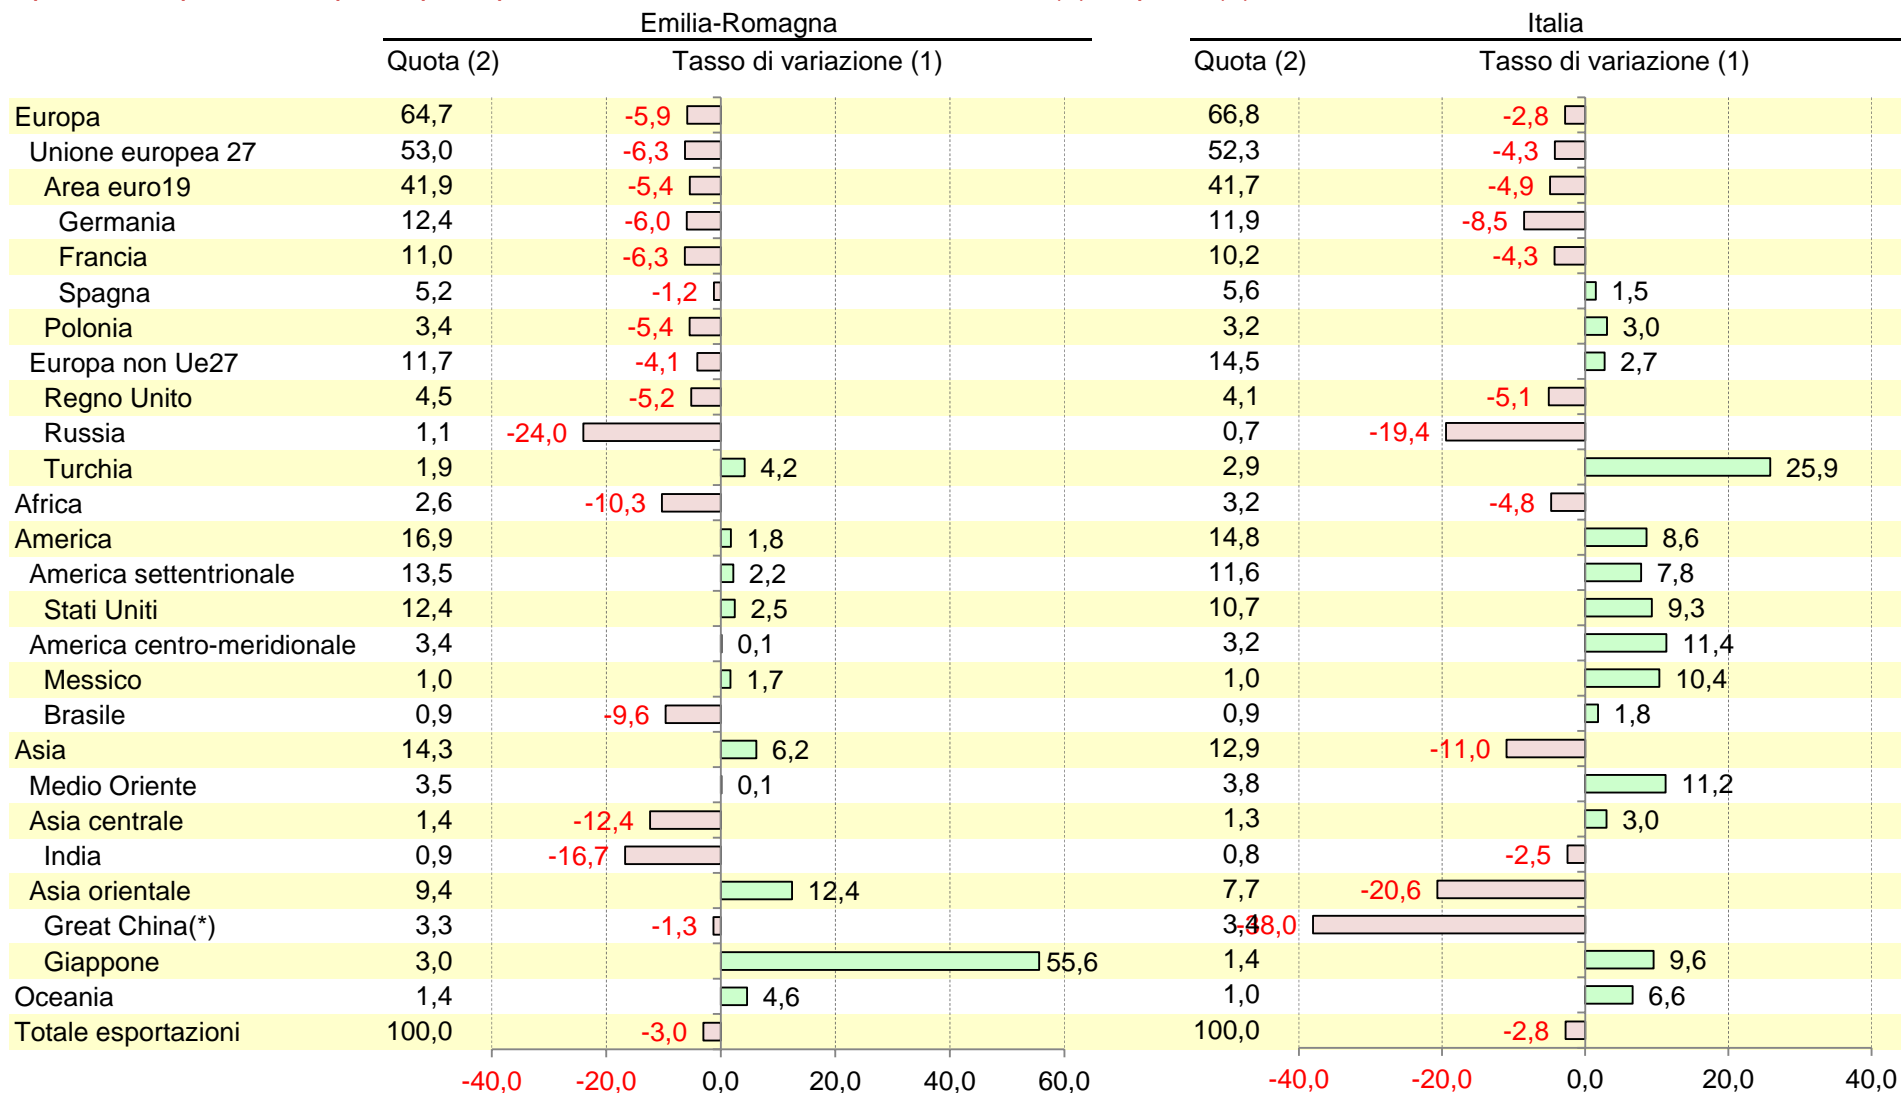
| | Emilia-Romagna Quota (2) | Emilia-Romagna Tasso di variazione (1) | Italia Quota (2) | Italia Tasso di variazione (1) |
|---|---|---|---|---|
| Europa | 64,7 | -5,9 | 66,8 | -2,8 |
| Unione europea 27 | 53,0 | -6,3 | 52,3 | -4,3 |
| Area euro19 | 41,9 | -5,4 | 41,7 | -4,9 |
| Germania | 12,4 | -6,0 | 11,9 | -8,5 |
| Francia | 11,0 | -6,3 | 10,2 | -4,3 |
| Spagna | 5,2 | -1,2 | 5,6 | 1,5 |
| Polonia | 3,4 | -5,4 | 3,2 | 3,0 |
| Europa non Ue27 | 11,7 | -4,1 | 14,5 | 2,7 |
| Regno Unito | 4,5 | -5,2 | 4,1 | -5,1 |
| Russia | 1,1 | -24,0 | 0,7 | -19,4 |
| Turchia | 1,9 | 4,2 | 2,9 | 25,9 |
| Africa | 2,6 | -10,3 | 3,2 | -4,8 |
| America | 16,9 | 1,8 | 14,8 | 8,6 |
| America settentrionale | 13,5 | 2,2 | 11,6 | 7,8 |
| Stati Uniti | 12,4 | 2,5 | 10,7 | 9,3 |
| America centro-meridionale | 3,4 | 0,1 | 3,2 | 11,4 |
| Messico | 1,0 | 1,7 | 1,0 | 10,4 |
| Brasile | 0,9 | -9,6 | 0,9 | 1,8 |
| Asia | 14,3 | 6,2 | 12,9 | -11,0 |
| Medio Oriente | 3,5 | 0,1 | 3,8 | 11,2 |
| Asia centrale | 1,4 | -12,4 | 1,3 | 3,0 |
| India | 0,9 | -16,7 | 0,8 | -2,5 |
| Asia orientale | 9,4 | 12,4 | 7,7 | -20,6 |
| Great China(*) | 3,3 | -1,3 | 3,4 | -38,0 |
| Giappone | 3,0 | 55,6 | 1,4 | 9,6 |
| Oceania | 1,4 | 4,6 | 1,0 | 6,6 |
| Totale esportazioni | 100,0 | -3,0 | 100,0 | -2,8 |

-40,0 -20,0 0,0 20,0 40,0 60,0

-40,0 -20,0 0,0 20,0 40,0